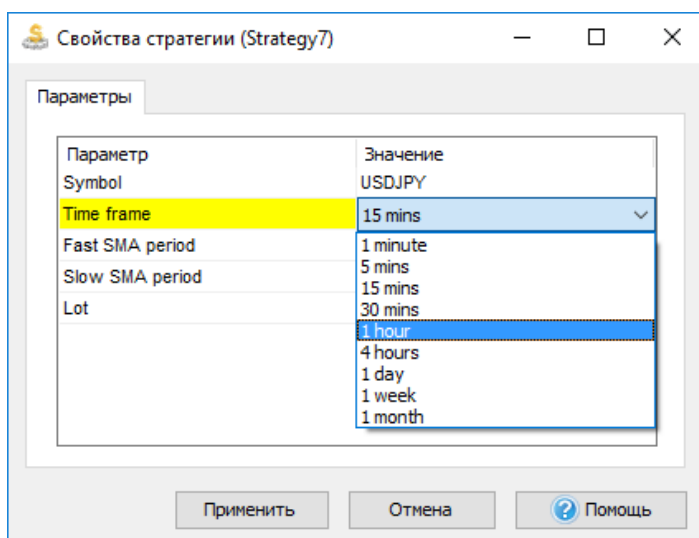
Свойства стратегии (Strategy7)

Параметры

| Параметр | Значение |
|---|---|
| Symbol | USDJPY |
| Time frame | 15 mins |
| Fast SMA period | |
| Slow SMA period | |
| Lot | |

1 minute
5 mins
15 mins
30 mins
1 hour
4 hours
1 day
1 week
1 month

Применить
Отмена
Помощь